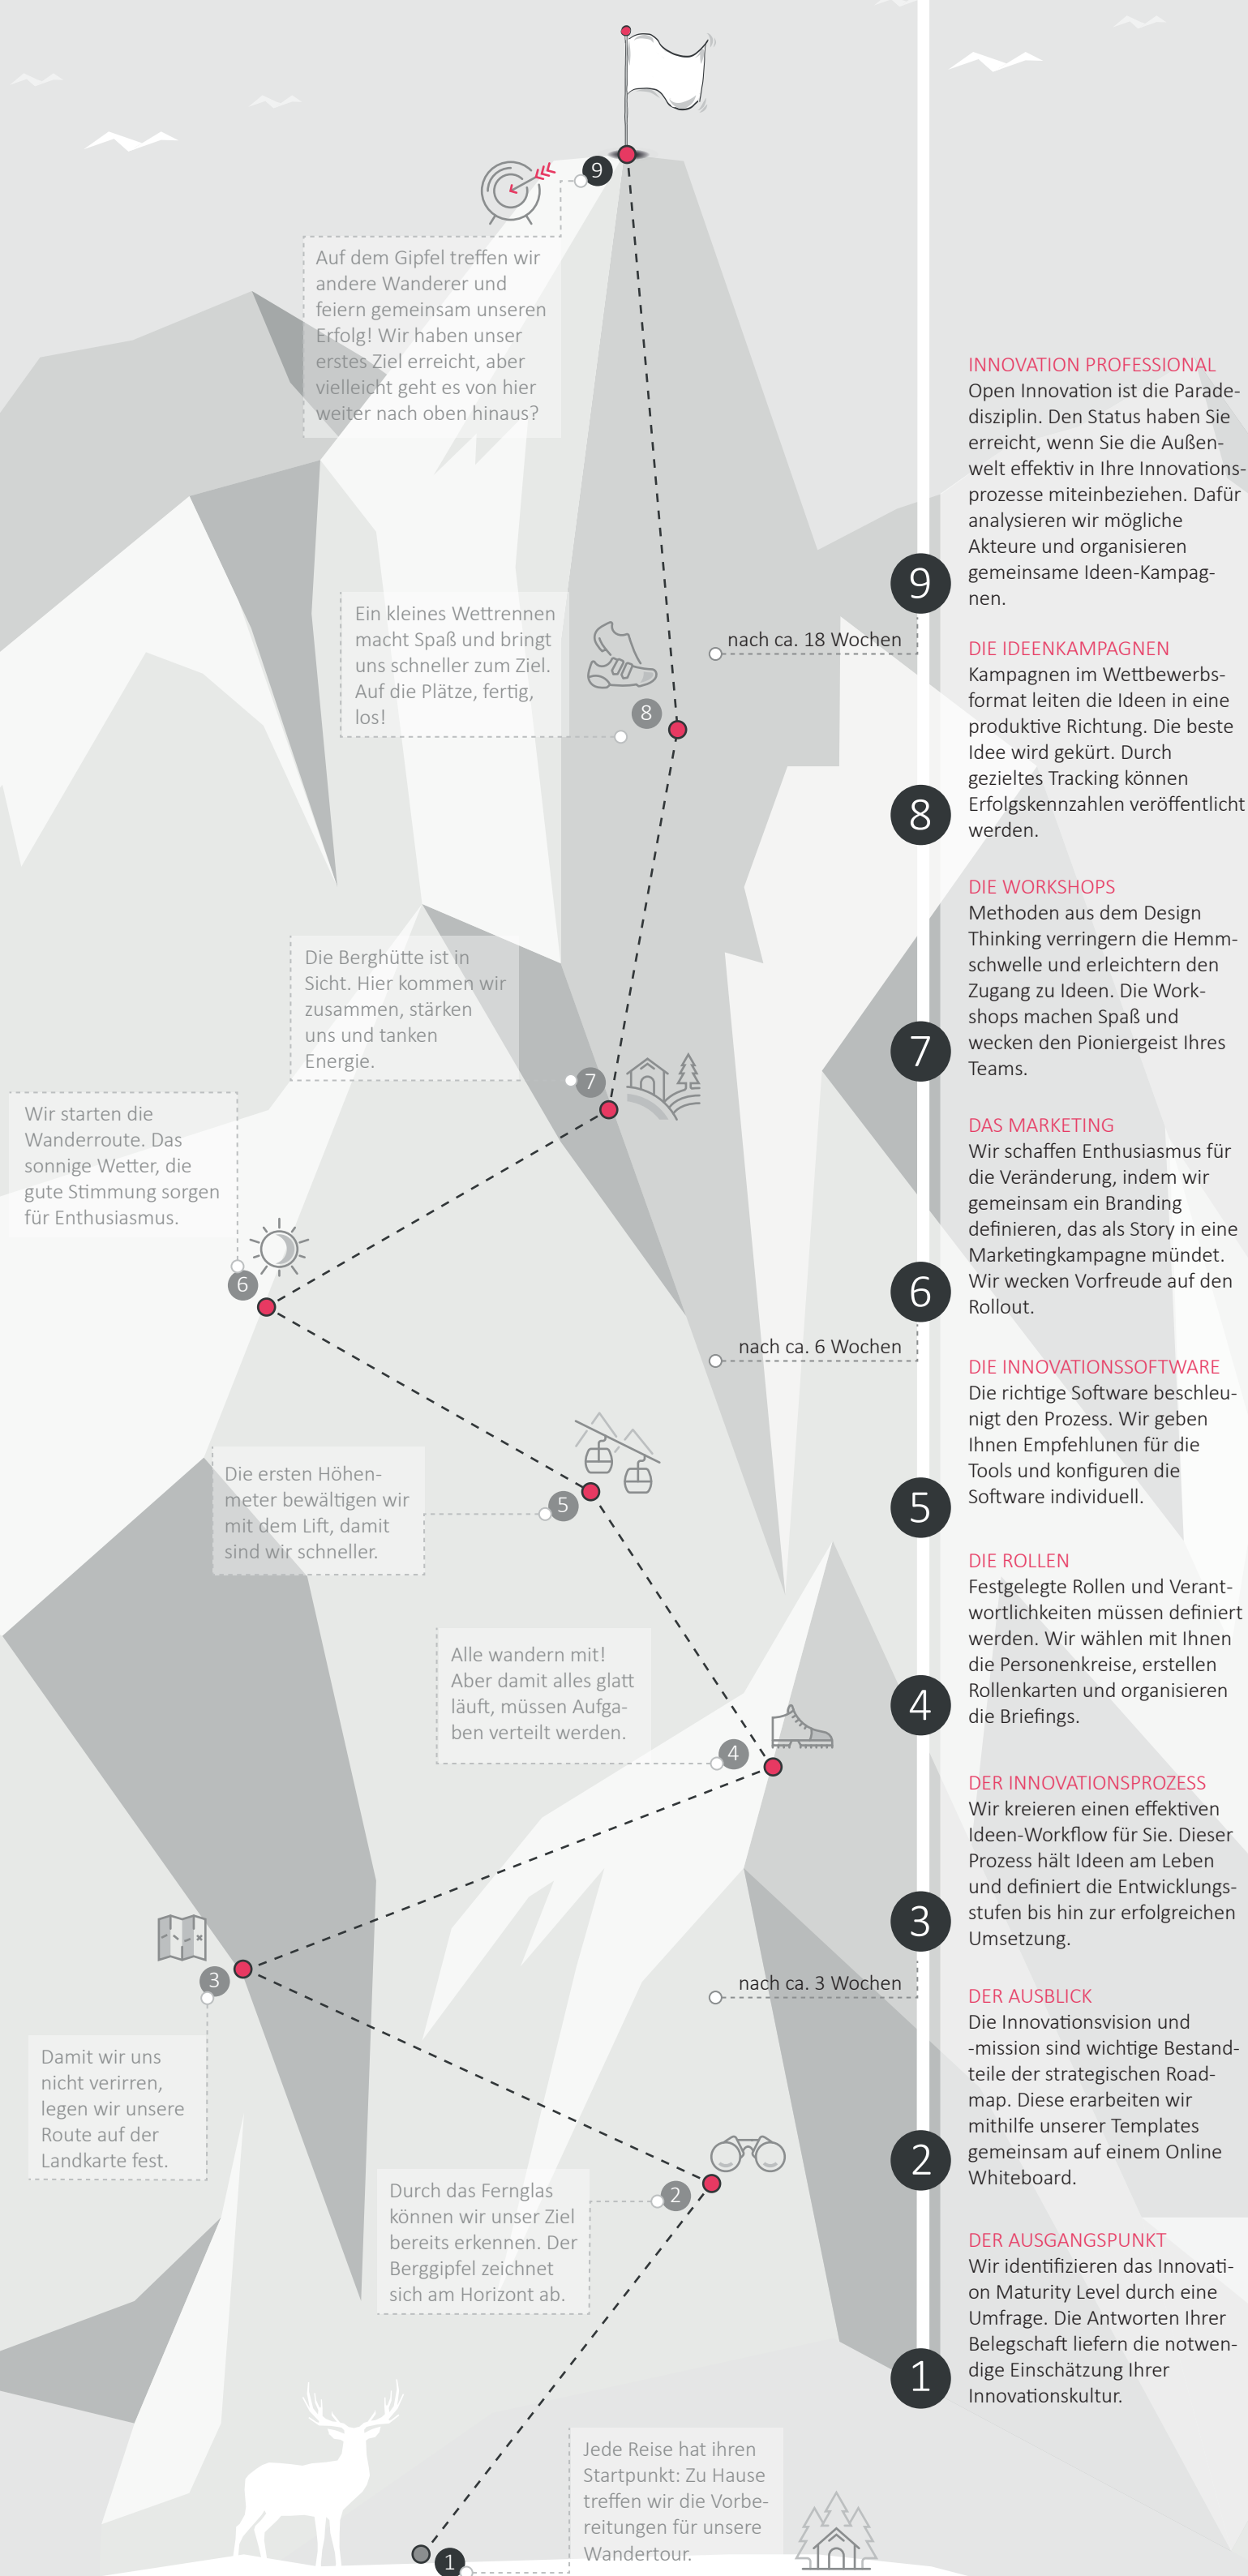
9

Auf dem Gipfel treffen wir andere Wanderer und feiern gemeinsam unseren Erfolg! Wir haben unser erstes Ziel erreicht, aber vielleicht geht es von hier weiter nach oben hinaus?

INNOVATION PROFESSIONAL
Open Innovation ist die Paradedisziplin. Den Status haben Sie erreicht, wenn Sie die Außenwelt effektiv in Ihre Innovationsprozesse miteinbeziehen. Dafür analysieren wir mögliche Akteure und organisieren gemeinsame Ideen-Kampagnen.

9

Ein kleines Wettrennen macht Spaß und bringt uns schneller zum Ziel. Auf die Plätze, fertig, los!

nach ca. 18 Wochen

8

DIE IDEENKAMPAGNEN
Kampagnen im Wettbewerbsformat leiten die Ideen in eine produktive Richtung. Die beste Idee wird gekürt. Durch gezieltes Tracking können Erfolgskennzahlen veröffentlicht werden.

8

DIE WORKSHOPS
Methoden aus dem Design Thinking verringern die Hemmschwelle und erleichtern den Zugang zu Ideen. Die Workshops machen Spaß und wecken den Pioniergeist Ihres Teams.

Die Berghütte ist in Sicht. Hier kommen wir zusammen, stärken uns und tanken Energie.

7

7

Wir starten die Wanderroute. Das sonnige Wetter, die gute Stimmung sorgen für Enthusiasmus.

DAS MARKETING
Wir schaffen Enthusiasmus für die Veränderung, indem wir gemeinsam ein Branding definieren, das als Story in eine Marketingkampagne mündet. Wir wecken Vorfreude auf den Rollout.

6

6

nach ca. 6 Wochen

DIE INNOVATIONSSOFTWARE
Die richtige Software beschleunigt den Prozess. Wir geben Ihnen Empfehlunen für die Tools und konfiguren die Software individuell.

Die ersten Höhenmeter bewältigen wir mit dem Lift, damit sind wir schneller.

5

5

DIE ROLLEN
Festgelegte Rollen und Verantwortlichkeiten müssen definiert werden. Wir wählen mit Ihnen die Personenkreise, erstellen Rollenkarten und organisieren die Briefings.

Alle wandern mit! Aber damit alles glatt läuft, müssen Aufgaben verteilt werden.

4

4

DER INNOVATIONSPROZESS
Wir kreieren einen effektiven Ideen-Workflow für Sie. Dieser Prozess hält Ideen am Leben und definiert die Entwicklungsstufen bis hin zur erfolgreichen Umsetzung.

3

3

nach ca. 3 Wochen

Damit wir uns nicht verirren, legen wir unsere Route auf der Landkarte fest.

DER AUSBLICK
Die Innovationsvision und -mission sind wichtige Bestandteile der strategischen Roadmap. Diese erarbeiten wir mithilfe unserer Templates gemeinsam auf einem Online Whiteboard.

Durch das Fernglas können wir unser Ziel bereits erkennen. Der Berggipfel zeichnet sich am Horizont ab.

2

2

DER AUSGANGSPUNKT
Wir identifizieren das Innovation Maturity Level durch eine Umfrage. Die Antworten Ihrer Belegschaft liefern die notwendige Einschätzung Ihrer Innovationskultur.

1

Jede Reise hat ihren Startpunkt: Zu Hause treffen wir die Vorbereitungen für unsere Wandertour.

1